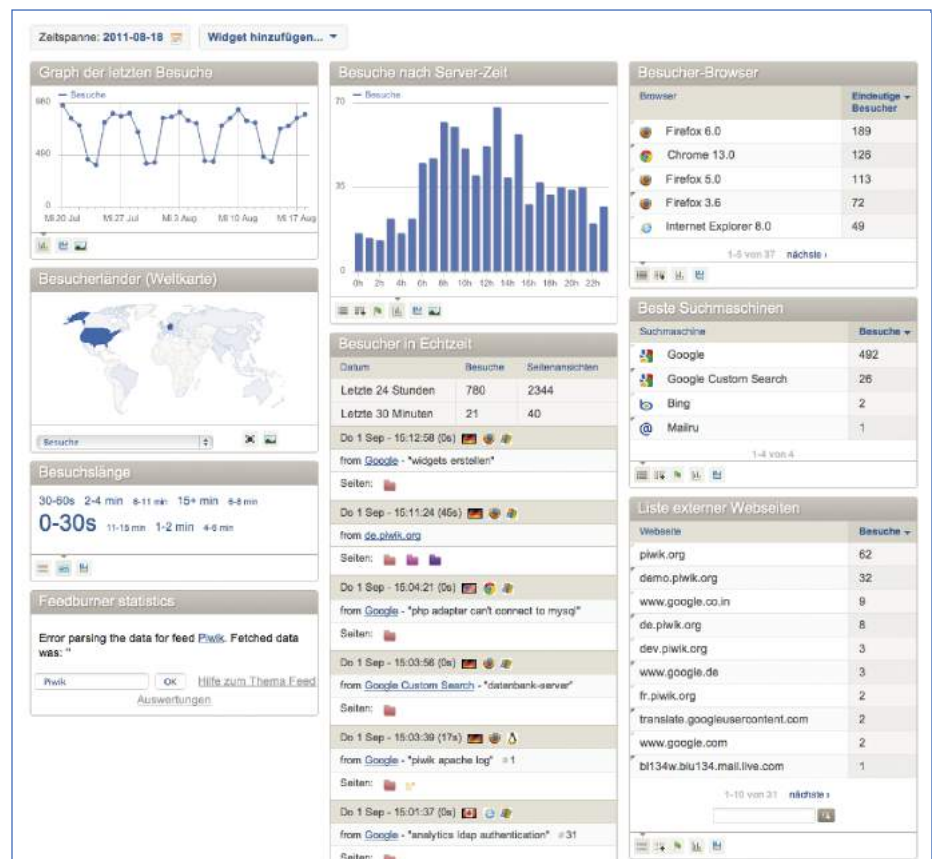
Zeitspanne: 2011-08-18

Widget hinzufügen...

Graph der letzten Besuche

— Besuche

680

490

Mi 20 Jul Mi 27 Jul Mi 3 Aug Mi 10 Aug Mi 17 Aug

Besucherländer (Weltkarte)

Besuche

Besuchslänge

30-60s 2-4 min 8-11 min 15+ min 6-8 min
0-30s 11-15 min 1-2 min 4-6 min

Feedburner statistics

Error parsing the data for feed Piwik. Fetched data was: "

Piwik OK Hilfe zum Thema Feed Auswertungen

Besuche nach Server-Zeit

— Besuche

70

35

0

0h 2h 4h 6h 8h 10h 12h 14h 16h 18h 20h 22h

Besucher in Echtzeit

| Datum | Besuche | Seitenansichten |
|---|---|---|
| Letzte 24 Stunden | 780 | 2344 |
| Letzte 30 Minuten | 21 | 40 |

Do 1 Sep - 15:12:58 (0s)
from Google - "widgets erstellen"
Seiten:

Do 1 Sep - 15:11:24 (46s)
from de.piwik.org
Seiten:

Do 1 Sep - 15:04:21 (0s)
from Google - "php adapter can't connect to mysql"
Seiten:

Do 1 Sep - 15:03:56 (0s)
from Google Custom Search - "datenbank-server"
Seiten:

Do 1 Sep - 15:03:39 (17s)
from Google - "piwik apache log" #1
Seiten:

Do 1 Sep - 15:01:37 (0s)
from Google - "analytics ldap authentication" #31
Seiten:

Besucher-Browser

| Browser | Eindeutige Besucher |
|---|---|
| Firefox 6.0 | 189 |
| Chrome 13.0 | 126 |
| Firefox 5.0 | 113 |
| Firefox 3.6 | 72 |
| Internet Explorer 8.0 | 49 |

1-5 von 37 nächste ›

Beste Suchmaschinen

| Suchmaschine | Besuche |
|---|---|
| Google | 492 |
| Google Custom Search | 26 |
| Bing | 2 |
| Mailru | 1 |

1-4 von 4

Liste externer Webseiten

| Webseite | Besuche |
|---|---|
| piwik.org | 62 |
| demo.piwik.org | 32 |
| www.google.co.in | 9 |
| de.piwik.org | 8 |
| dev.piwik.org | 3 |
| www.google.de | 3 |
| fr.piwik.org | 2 |
| translate.googleusercontent.com | 2 |
| www.google.com | 2 |
| bl134w.blu134.mail.live.com | 1 |

1-10 von 31 nächste ›